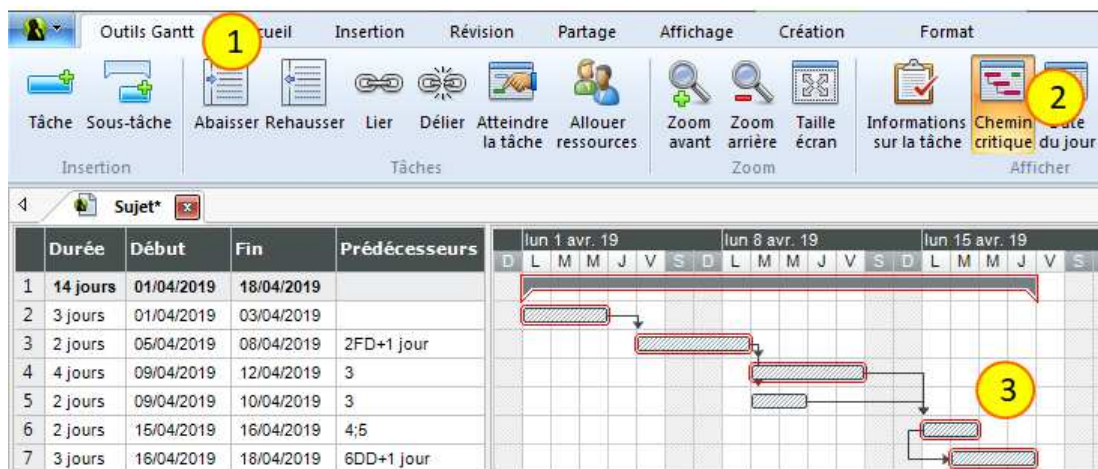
Outils Gantt 1 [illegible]cueil Insertion Révision Partage Affichage Création Format

Tâche Sous-tâche Insertion
Abaisser Rehausser Lier Délier Atteindre la tâche Allouer ressources Tâches
Zoom avant Zoom arrière Taille écran Zoom
Informations sur la tâche Chemin critique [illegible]te du jour 2 Afficher

Sujet*

| | Durée | Début | Fin | Prédécesseurs |
|---|---|---|---|---|
| 1 | 14 jours | 01/04/2019 | 18/04/2019 | |
| 2 | 3 jours | 01/04/2019 | 03/04/2019 | |
| 3 | 2 jours | 05/04/2019 | 08/04/2019 | 2FD+1 jour |
| 4 | 4 jours | 09/04/2019 | 12/04/2019 | 3 |
| 5 | 2 jours | 09/04/2019 | 10/04/2019 | 3 |
| 6 | 2 jours | 15/04/2019 | 16/04/2019 | 4;5 |
| 7 | 3 jours | 16/04/2019 | 18/04/2019 | 6DD+1 jour |

lun 1 avr. 19 lun 8 avr. 19 lun 15 avr. 19
D L M M J V S D L M M J V S D L M M J V S

3